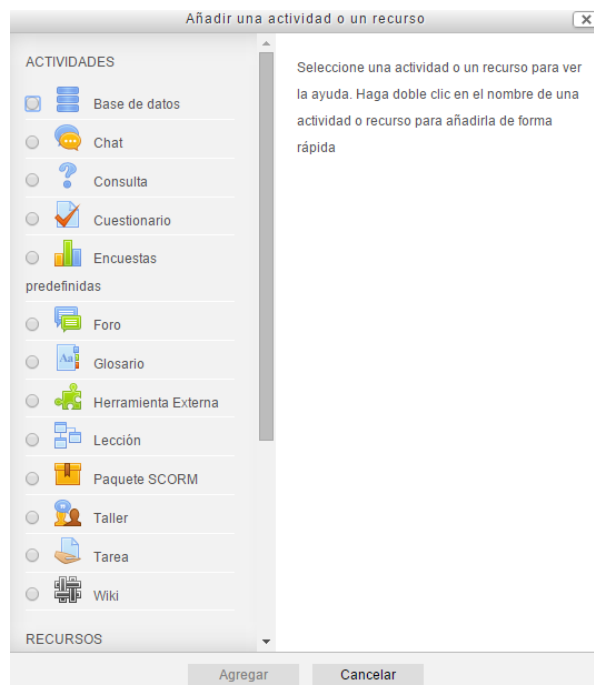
Añadir una actividad o un recurso

ACTIVIDADES

Base de datos

Chat

Consulta

Cuestionario

Encuestas predefinidas

Foro

Glosario

Herramienta Externa

Lección

Paquete SCORM

Taller

Tarea

Wiki

RECURSOS

Seleccione una actividad o un recurso para ver la ayuda. Haga doble clic en el nombre de una actividad o recurso para añadirla de forma rápida

Agregar

Cancelar